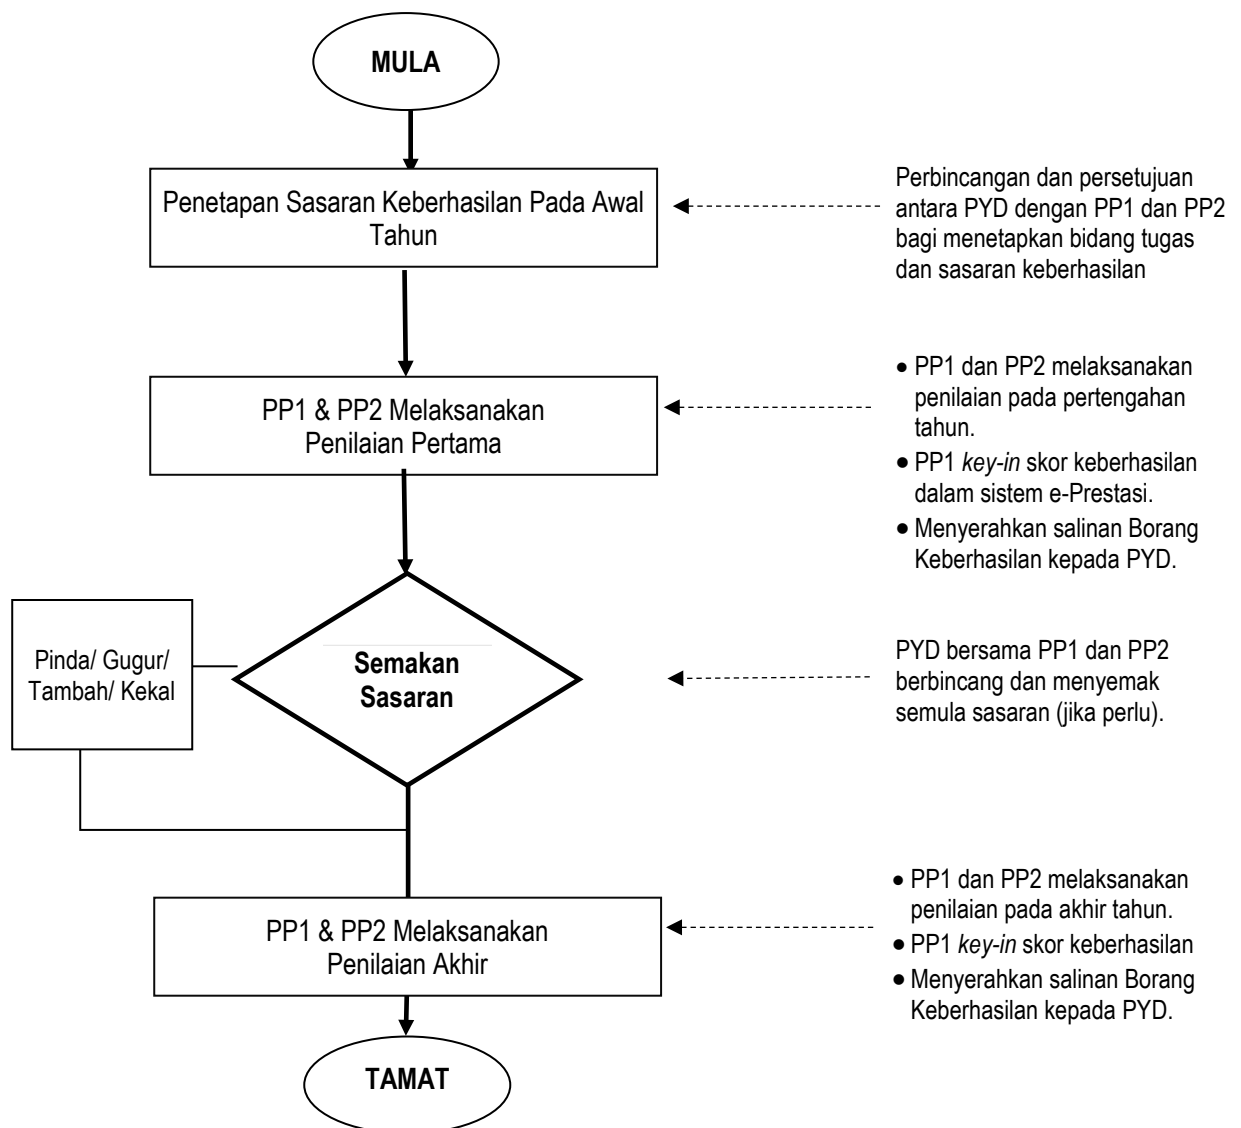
MULA

Penetapan Sasaran Keberhasilan Pada Awal Tahun

Perbincangan dan persetujuan antara PYD dengan PP1 dan PP2 bagi menetapkan bidang tugas dan sasaran keberhasilan

PP1 & PP2 Melaksanakan Penilaian Pertama

- PP1 dan PP2 melaksanakan penilaian pada pertengahan tahun.
- PP1 *key-in* skor keberhasilan dalam sistem e-Prestasi.
- Menyerahkan salinan Borang Keberhasilan kepada PYD.

Pinda/ Gugur/ Tambah/ Kekal

Semakan Sasaran

PYD bersama PP1 dan PP2 berbincang dan menyemak semula sasaran (jika perlu).

PP1 & PP2 Melaksanakan Penilaian Akhir

- PP1 dan PP2 melaksanakan penilaian pada akhir tahun.
- PP1 *key-in* skor keberhasilan
- Menyerahkan salinan Borang Keberhasilan kepada PYD.

TAMAT